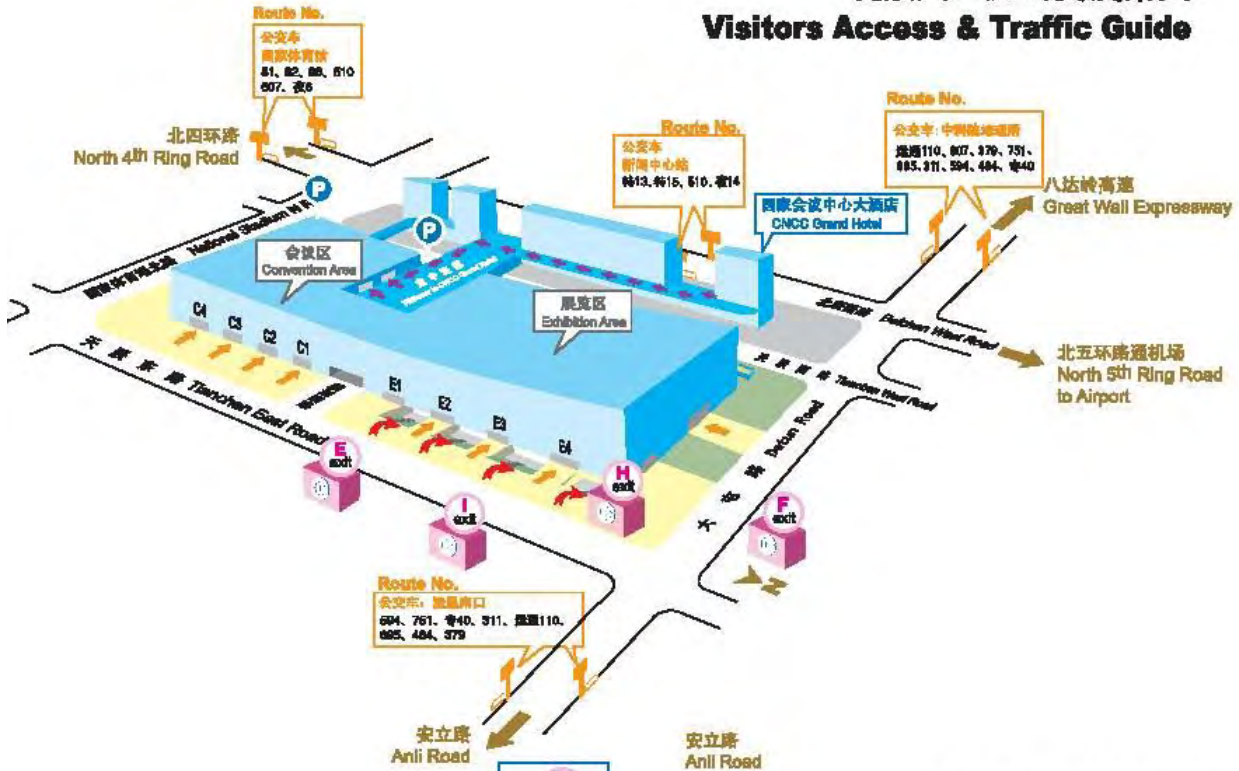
Visitors Access & Traffic Guide

Route No.
公交车
国家体育场
81、82、86、510
607、夜8

北四环路
North 4th Ring Road

National Stadium N. Rd.

国家体育场北路

Route No.
公交车
新闻中心站
特13、特15、510、夜14

国家会议中心大酒店
CNCC Grand Hotel

Route No.
公交车：中国科技馆
运通110、607、379、751、
695、311、594、484、专40

八达岭高速
Great Wall Expressway

会议区
Convention Area

展览区
Exhibition Area

北辰西路
Beichen West Road

北五环路通机场
North 5th Ring Road
to Airport

天辰西路 Tianchen West Road

天辰东路 Tianchen East Road

C4 C3 C2 C1

E1 E2 E3 E4

E exit

H exit

I exit

F exit

大屯路 Datun Road

Route No.
公交车：国奥南口
594、751、专40、311、运通110、
695、484、379

安立路
Anli Road

安立路
Anli Road